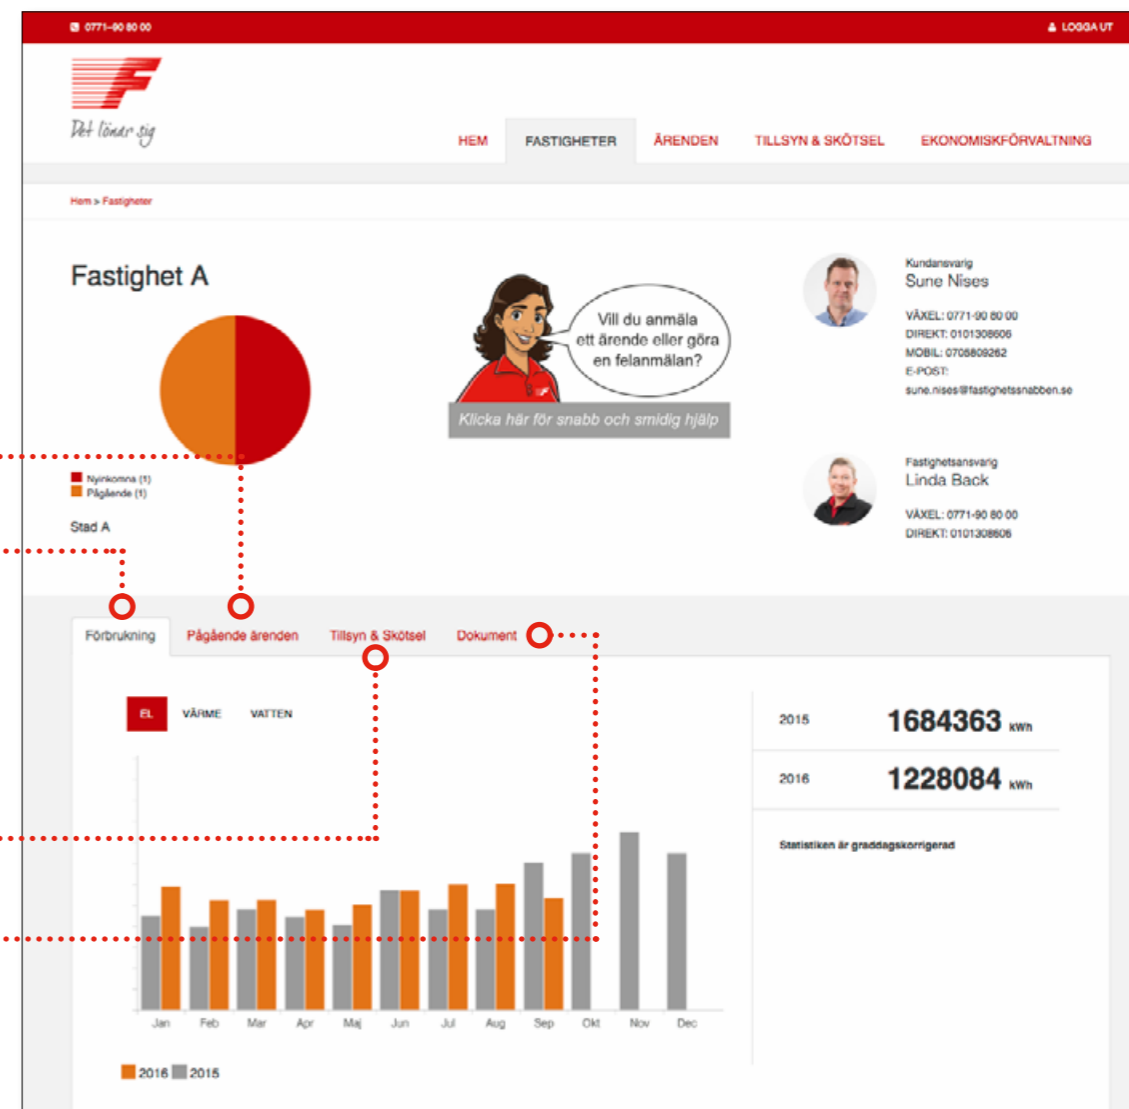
0771-90 80 00

LOGGA UT

Det lönar sig

HEM FASTIGHETER ÄRENDEN TILLSYN & SKÖTSEL EKONOMISKFÖRVALTNING

Hem > Fastigheter

Fastighet A

Nyinkomna (1)
Pågående (1)

Stad A

Vill du anmäla ett ärende eller göra en felanmälan?

Klicka här för snabb och smidig hjälp

Kundansvarig
Sune Nises
VÄXEL: 0771-90 80 00
DIREKT: 0101308606
MOBIL: 0705809262
E-POST:
sune.nises@fastighetssnabben.se

Fastighetsansvarig
Linda Back
VÄXEL: 0771-90 80 00
DIREKT: 0101308606

Förbrukning Pågående ärenden Tillsyn & Skötsel Dokument

EL VÄRME VATTEN

Jan Feb Mar Apr Maj Jun Jul Aug Sep Okt Nov Dec

2016 2015

| 2015 | 1684363 kWh |
|---|---|
| 2016 | 1228084 kWh |

Statistiken är graddagskorrigerad